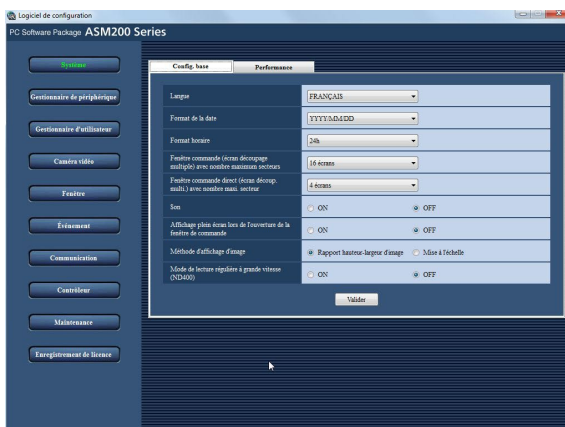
Logiciel de configuration

PC Software Package ASM200 Series

Système

Gestionnaire de périphérique

Gestionnaire d'utilisateur

Caméra vidéo

Fenêtre

Événement

Communication

Contrôleur

Maintenance

Enregistrement de licence

Config. base

Performance

| | |
|---|---|
| Langue | FRANÇAIS |
| Format de la date | YYYY/MM/DD |
| Format horaire | 24h |
| Fenêtre commande (écran découpage multiple) avec nombre maximum secteurs | 16 écrans |
| Fenêtre commande direct (écran découp. multi.) avec nombre maxi. secteur | 4 écrans |
| Son | ON / OFF |
| Affichage plein écran lors de l'ouverture de la fenêtre de commande | ON / OFF |
| Méthode d'affichage d'image | Rapport hauteur-largeur d'image / Mise à l'échelle |
| Mode de lecture régulière à grande vitesse (ND400) | ON / OFF |

Valider